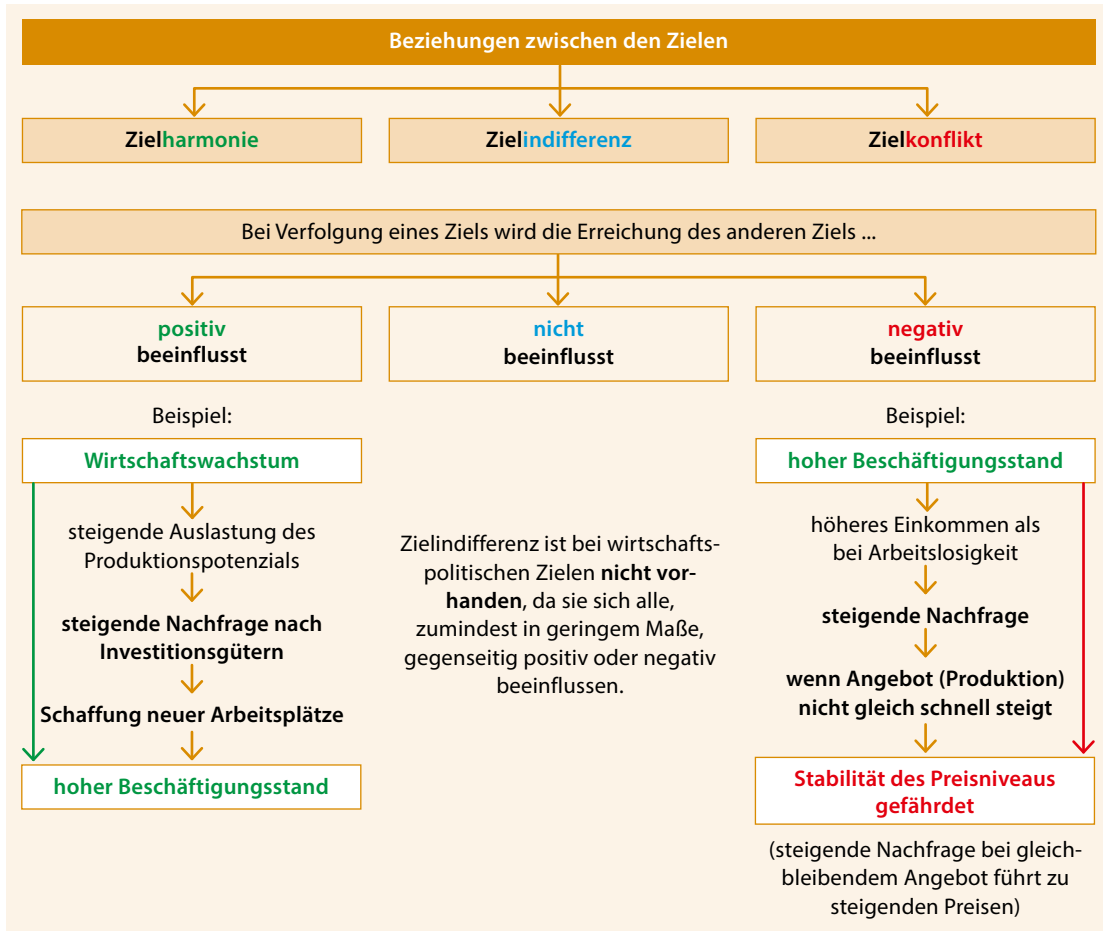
Beziehungen zwischen den Zielen

Zielharmonie

Zielindifferenz

Zielkonflikt

Bei Verfolgung eines Ziels wird die Erreichung des anderen Ziels ...

positiv beeinflusst

nicht beeinflusst

negativ beeinflusst

Beispiel:

Wirtschaftswachstum

steigende Auslastung des Produktionspotenzials

steigende Nachfrage nach Investitionsgütern

Schaffung neuer Arbeitsplätze

hoher Beschäftigungsstand

Zielindifferenz ist bei wirtschaftspolitischen Zielen nicht vorhanden, da sie sich alle, zumindest in geringem Maße, gegenseitig positiv oder negativ beeinflussen.

Beispiel:

hoher Beschäftigungsstand

höheres Einkommen als bei Arbeitslosigkeit

steigende Nachfrage

wenn Angebot (Produktion) nicht gleich schnell steigt

Stabilität des Preisniveaus gefährdet

(steigende Nachfrage bei gleichbleibendem Angebot führt zu steigenden Preisen)